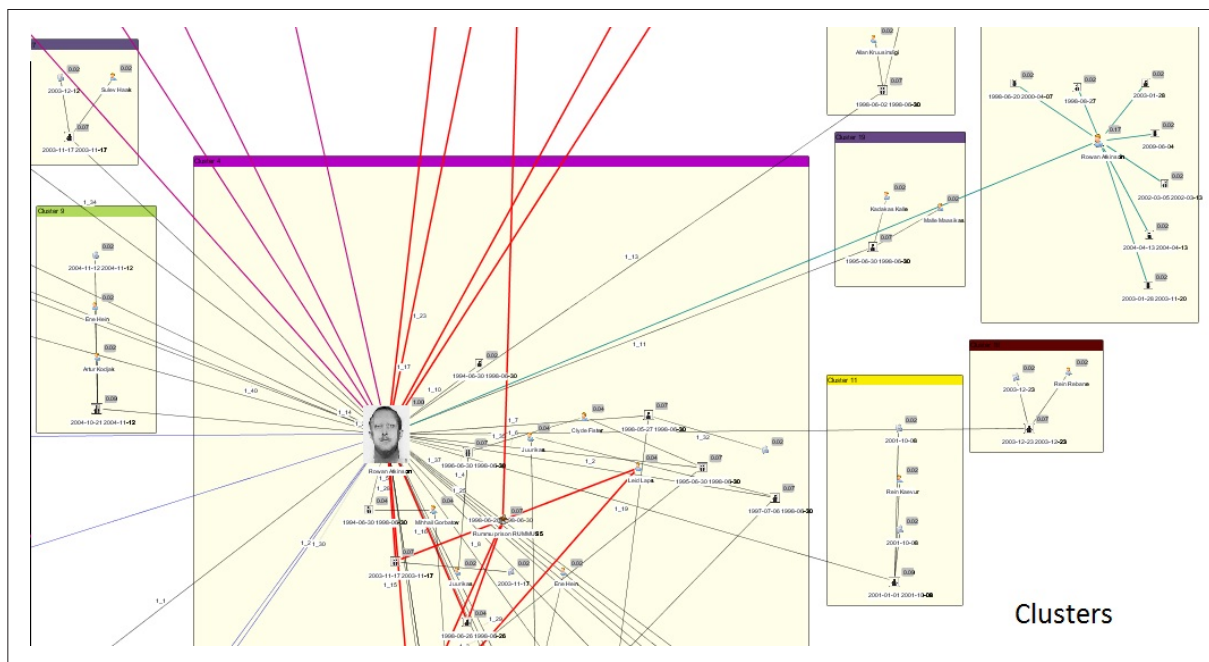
0.02
2003-12-12
Sulev Haak
0.02
0.07
2003-11-17 2003-11-17

Cluster 9
0.02
2004-11-12 2004-11-12
0.02
Ene Hein
0.02
Artur Kodjak
0.09
2004-10-21 2004-11-12

Cluster 4
1_34
1_40
1_14
1_23
1_17
1_10
1_20
1_13
1_11
0.02
1994-06-30 1998-06-30
Rowan Atkinson
1_7
1_6
1_37
1_5
1_2
1_4
1_32
1_19
1_30
1_1
0.04
Clyde Fisher
0.07
1998-05-27 1998-06-30
0.07
1998-06-30 1998-06-30
Juurikas
0.08
0.04
Leo Lapa
1995-06-30 1998-06-30
0.07
1997-07-06 1998-06-30
0.02
0.04
1994-06-30 1998-06-30
Mihhail Gorbatsov
1998-06-26 1998-06-30
Rummu prison RUMMUS5
0.07
0.07
2003-11-17 2003-11-17
1_15
0.02
Juurikas
2003-11-17
0.02
Ene Hein
1_28
0.04
1998-06-26 1998-06-26

0.02
Allan Kruusindgi
0.07
1998-06-02 1998-06-30

Cluster 10
0.02
Kadakas Kalle
0.02
Malle Mesikas
0.07
1995-06-30 1998-06-30

0.02
1998-06-20 2000-04-07
0.02
1998-06-27
0.02
2003-01-28
0.17
Rowan Atkinson
0.02
2009-06-04
0.02
2002-03-05 2002-03-13
0.02
2004-04-13 2004-04-13
0.02
2003-01-28 2003-11-20

Cluster 11
0.02
2001-10-08
0.02
Rein Kaevur
0.02
2001-10-08
0.09
2001-01-01 2001-10-08

0.02
2003-12-23
Rein Rebane
0.07
2003-12-23 2003-12-23

Clusters